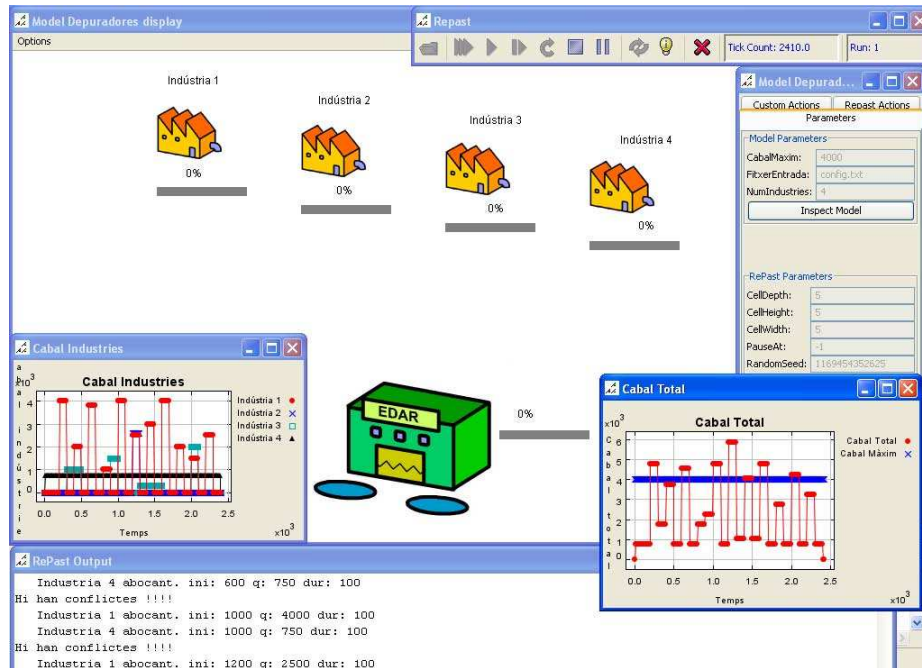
Model Depuradores display
Options

Indústria 1
0%
Indústria 2
0%
Indústria 3
0%
Indústria 4
0%

Repast
Tick Count: 2410.0
Run: 1

Model Depurad...
Custom Actions
Repast Actions
Parameters
Model Parameters
CabalMaxim: 4000
FitxerEntrada: config.txt
NumIndustries: 4
Inspect Model
RePast Parameters
CellDepth: 5
CellHeight: 5
CellWidth: 5
PauseAt: -1
RandomSeed: 1169454352625

Cabal Industries
Cabal Industries
$x10^3$
Cabal Indústries
4
3
2
1
0
0.0 0.5 1.0 1.5 2.0 2.5
Temps
$x10^3$
Indústria 1
Indústria 2
Indústria 3
Indústria 4

EDAR
0%

Cabal Total
Cabal Total
$x10^3$
Cabal total
6
5
4
3
2
1
0
0.0 0.5 1.0 1.5 2.0 2.5
Temps
$x10^3$
Cabal Total
Cabal Màxim

RePast Output
Industria 4 abocant. ini: 600 q: 750 dur: 100
Hi han conflictes !!!!
Industria 1 abocant. ini: 1000 q: 4000 dur: 100
Industria 4 abocant. ini: 1000 q: 750 dur: 100
Hi han conflictes !!!!
Industria 1 abocant. ini: 1200 q: 2500 dur: 100